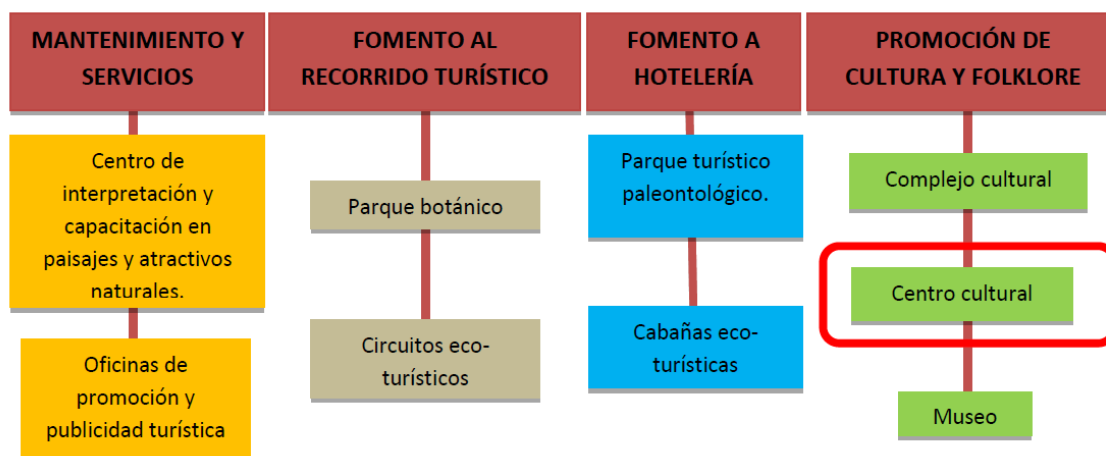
MANTENIMIENTO Y SERVICIOS

Centro de interpretación y capacitación en paisajes y atractivos naturales.

Oficinas de promoción y publicidad turística

FOMENTO AL RECORRIDO TURÍSTICO

Parque botánico

Circuitos eco-turísticos

FOMENTO A HOTELERÍA

Parque turístico paleontológico.

Cabañas eco-turísticas

PROMOCIÓN DE CULTURA Y FOLKLORE

Complejo cultural

Centro cultural

Museo